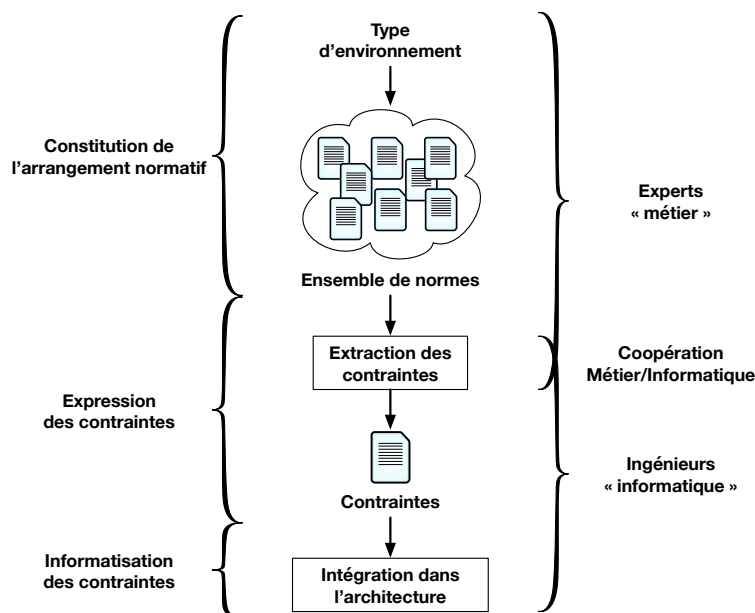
Constitution de l'arrangement normatif

Expression des contraintes

Informatisation des contraintes

Type d'environnement

Ensemble de normes

Extraction des contraintes

Contraintes

Intégration dans l'architecture

Experts « métier »

Coopération Métier/Informatique

Ingénieurs « informatique »